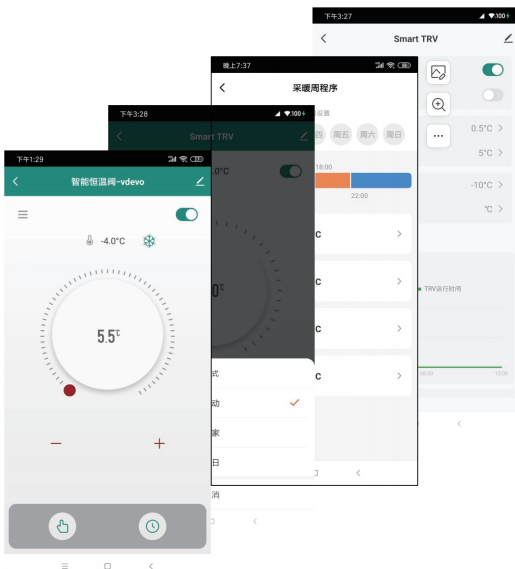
下午3:27

Smart TRV

0.5°C >

5°C >

-10°C >

°C >

TRV运行时间

18:00

12:00

晚上7:37

采暖周程序

设置

四 周五 周六 周日

18:00

22:00

C >

C >

C >

C >

下午3:28

Smart TRV

0°C

0°C

式

动

家

日

消

下午1:29

智能恒温阀-vdevo

-4.0°C

5.5°C

−

+